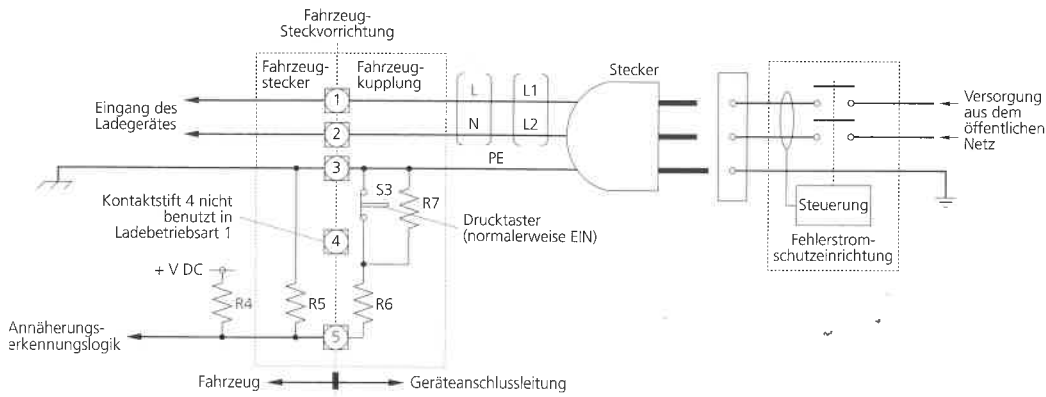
Fahrzeug-Steckvorrichtung

Fahrzeugstecker

Fahrzeugkupplung

Stecker

Eingang des Ladegerätes

1

2

3

L

N

L1

L2

PE

Versorgung aus dem öffentlichen Netz

Kontaktstift 4 nicht benutzt in Ladebetriebsart 1

S3

R7

4

Drucktaster (normalerweise EIN)

Steuerung

Fehlerstromschutzeinrichtung

+ V DC

R4

R5

R6

Annäherungserkennungslogik

5

Fahrzeug

Geräteanschlussleitung